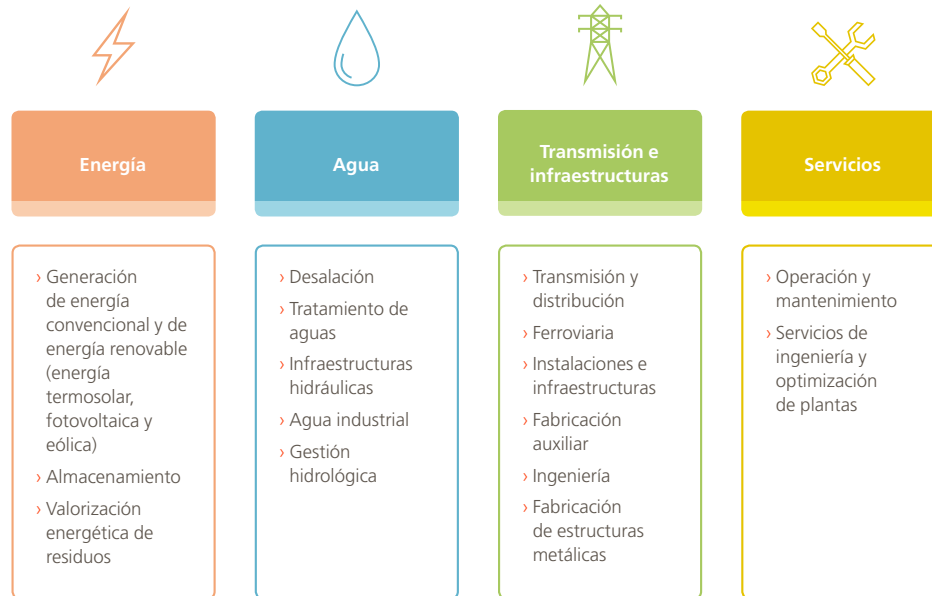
Energía

› Generación de energía convencional y de energía renovable (energía termosolar, fotovoltaica y eólica)
› Almacenamiento
› Valorización energética de residuos

Agua

› Desalación
› Tratamiento de aguas
› Infraestructuras hidráulicas
› Agua industrial
› Gestión hidrológica

Transmisión e infraestructuras

› Transmisión y distribución
› Ferroviaria
› Instalaciones e infraestructuras
› Fabricación auxiliar
› Ingeniería
› Fabricación de estructuras metálicas

Servicios

› Operación y mantenimiento
› Servicios de ingeniería y optimización de plantas